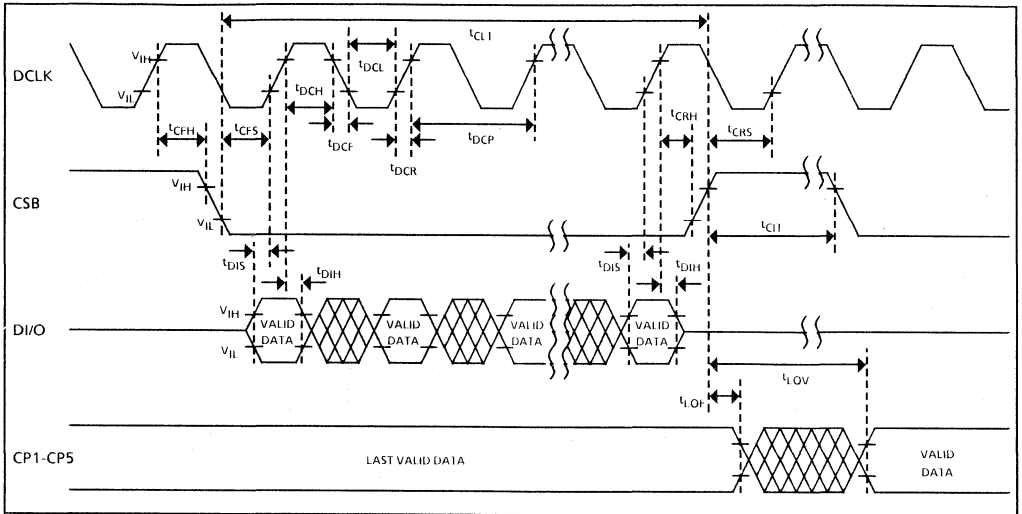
$t_{CL1}$
DCLK
$V_{IH}$
$V_{IL}$
$t_{DCL}$
$t_{DCH}$
$t_{CFH}$
$t_{CFS}$
$t_{DCF}$
$t_{DCR}$
$t_{DCP}$
$t_{CRH}$
$t_{CRS}$
CSB
$V_{IH}$
$V_{IL}$
$t_{CH}$
$t_{DIS}$
$t_{DIH}$
$t_{DIS}$
$t_{DIH}$
DI/O
$V_{IH}$
$V_{IL}$
VALID DATA
VALID DATA
VALID DATA
VALID DATA
$t_{LOV}$
$t_{LOF}$
CP1-CP5
LAST VALID DATA
VALID DATA